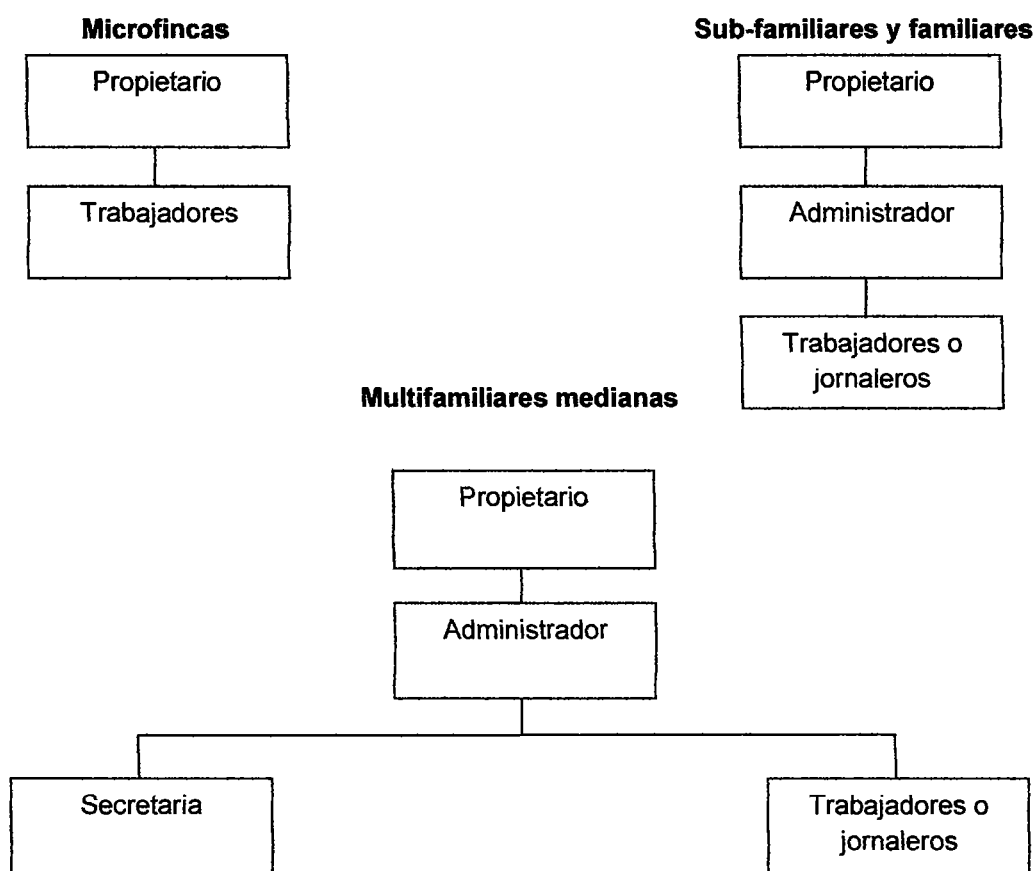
Microfincas

Propietario

Trabajadores

Sub-familiares y familiares

Propietario

Administrador

Trabajadores o jornaleros

Multifamiliares medianas

Propietario

Administrador

Secretaria

Trabajadores o jornaleros